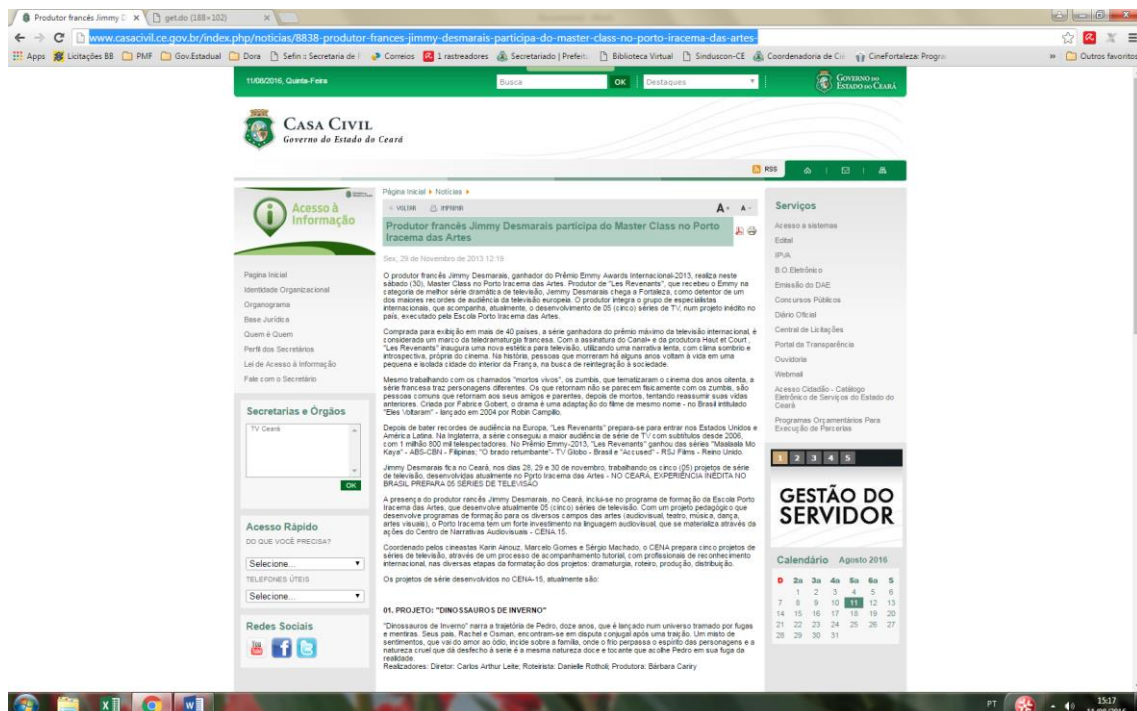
Produtor francês Jimmy D × | get.do (188×102) ×

www.casacivil.ce.gov.br/index.php/noticias/8838-produtor-frances-jimmy-desmarais-participa-do-master-class-no-porto-iracema-das-artes

Apps | Licitações BB | PMF | Gov.Estadual | Dora | Sefin :: Secretaria de F | Correios | 1 rastreadores | Secretariado | Prefeit. | Biblioteca Virtual | Sinduscon-CE | Coordenadoria de Cr | CineFortaleza: Progra | » | Outros favoritos

11/08/2016, Quinta-Feira | Busca | OK | Destaques | Governo do Estado do Ceará

Casa Civil
Governo do Estado do Ceará

RSS

Acesso à Informação

Página Inicial
Identidade Organizacional
Organograma
Base Jurídica
Quem é Quem
Perfil dos Secretários
Lei de Acesso à Informação
Fale com o Secretário

Secretarias e Órgãos
TV Ceará
OK

Acesso Rápido
DO QUE VOCÊ PRECISA?
Selecione...
TELEFONES ÚTEIS
Selecione...

Redes Sociais

Página Inicial ▸ Notícias ▸
« VOLTAR | IMPRIMIR | A+ A-

Produtor francês Jimmy Desmarais participa do Master Class no Porto Iracema das Artes

Sex, 29 de Novembro de 2013 12:19

O produtor francês Jimmy Desmarais, ganhador do Prêmio Emmy Awards Internacional-2013, realiza neste sábado (30), Master Class no Porto Iracema das Artes. Produtor de "Les Revenants", que recebeu o Emmy na categoria de melhor série dramática de televisão, Jimmy Desmarais chega a Fortaleza, como detentor de um dos maiores recordes de audiência da televisão europeia. O produtor integra o grupo de especialistas internacionais, que acompanha, atualmente, o desenvolvimento de 05 (cinco) séries de TV, num projeto inédito no país, executado pela Escola Porto Iracema das Artes.

Comprada para exibição em mais de 40 países, a série ganhadora do prêmio máximo da televisão internacional, é considerada um marco da teledramaturgia francesa. Com a assinatura do Canal+ e da produtora Haut et Court , "Les Revenants" inaugura uma nova estética para televisão, utilizando uma narrativa lenta, com clima sombrio e introspectiva, própria do cinema. Na história, pessoas que morreram há alguns anos voltam à vida em uma pequena e isolada cidade do interior da França, na busca de reintegração à sociedade.

Mesmo trabalhando com os chamados "mortos vivos", os zumbis, que tematizaram o cinema dos anos oitenta, a série francesa traz personagens diferentes. Os que retornam não se parecem fisicamente com os zumbis, são pessoas comuns que retornam aos seus amigos e parentes, depois de mortos, tentando reassumir suas vidas anteriores. Criada por Fabrice Gobert, o drama é uma adaptação do filme de mesmo nome - no Brasil intitulado "Eles Voltaram" - lançado em 2004 por Robin Campillo.

Depois de bater recordes de audiência na Europa, "Les Revenants" prepara-se para entrar nos Estados Unidos e América Latina. Na Inglaterra, a série conseguiu a maior audiência de série de TV com subtítulos desde 2006, com 1 milhão 800 mil telespectadores. No Prêmio Emmy-2013, "Les Revenants" ganhou das séries "Maalaala Mo Kaya" - ABS-CBN - Filipinas; "O brado retumbante"- TV Globo - Brasil e "Accused" - RSJ Films - Reino Unido.

Jimmy Desmarais fica no Ceará, nos dias 28, 29 e 30 de novembro, trabalhando os cinco (05) projetos de série de televisão, desenvolvidas atualmente no Porto Iracema das Artes - NO CEARÁ, EXPERIÊNCIA INÉDITA NO BRASIL PREPARA 05 SÉRIES DE TELEVISÃO

A presença do produtor francês Jimmy Desmarais, no Ceará, inclui-se no programa de formação da Escola Porto Iracema das Artes, que desenvolve atualmente 05 (cinco) séries de televisão. Com um projeto pedagógico que desenvolve programas de formação para os diversos campos das artes (audiovisual, teatro, música, dança, artes visuais), o Porto Iracema tem um forte investimento na linguagem audiovisual, que se materializa através das ações do Centro de Narrativas Audiovisuais - CENA 15.

Coordenado pelos cineastas Karin Aïnouz, Marcelo Gomes e Sérgio Machado, o CENA prepara cinco projetos de séries de televisão, através de um processo de acompanhamento tutorial, com profissionais de reconhecimento internacional, nas diversas etapas da formatação dos projetos: dramaturgia, roteiro, produção, distribuição.

Os projetos de série desenvolvidos no CENA-15, atualmente são:

01. PROJETO: "DINOSSAUROS DE INVERNO"

"Dinossauros de Inverno" narra a trajetória de Pedro, doze anos, que é lançado num universo tramado por fugas e mentiras. Seus pais, Rachel e Osman, encontram-se em disputa conjugal após uma traição. Um misto de sentimentos, que vai do amor ao ódio, incide sobre a família, onde o frio perpassa o espírito das personagens e a natureza cruel que dá desfecho à série é a mesma natureza doce e tocante que acolhe Pedro em sua fuga da realidade.
Realizadores: Diretor: Carlos Arthur Leite; Roteirista: Danielle Rothol; Produtora: Bárbara Cariry

Serviços
Acesso a sistemas
Edital
IPVA
B.O.Eletrônico
Emissão do DAE
Concursos Públicos
Diário Oficial
Central de Licitações
Portal da Transparência
Ouvidoria
Webmail
Acesso Cidadão - Catálogo Eletrônico de Serviços do Estado do Ceará
Programas Orçamentários Para Execução de Parcerias

1 2 3 4 5

GESTÃO DO SERVIDOR

Calendário Agosto 2016
| D | 2a | 3a | 4a | 5a | 6a | S |
|---|---|---|---|---|---|---|
| | 1 | 2 | 3 | 4 | 5 | 6 |
| 7 | 8 | 9 | 10 | 11 | 12 | 13 |
| 14 | 15 | 16 | 17 | 18 | 19 | 20 |
| 21 | 22 | 23 | 24 | 25 | 26 | 27 |
| 28 | 29 | 30 | 31 | | | |

PT 15:17 11/08/2016